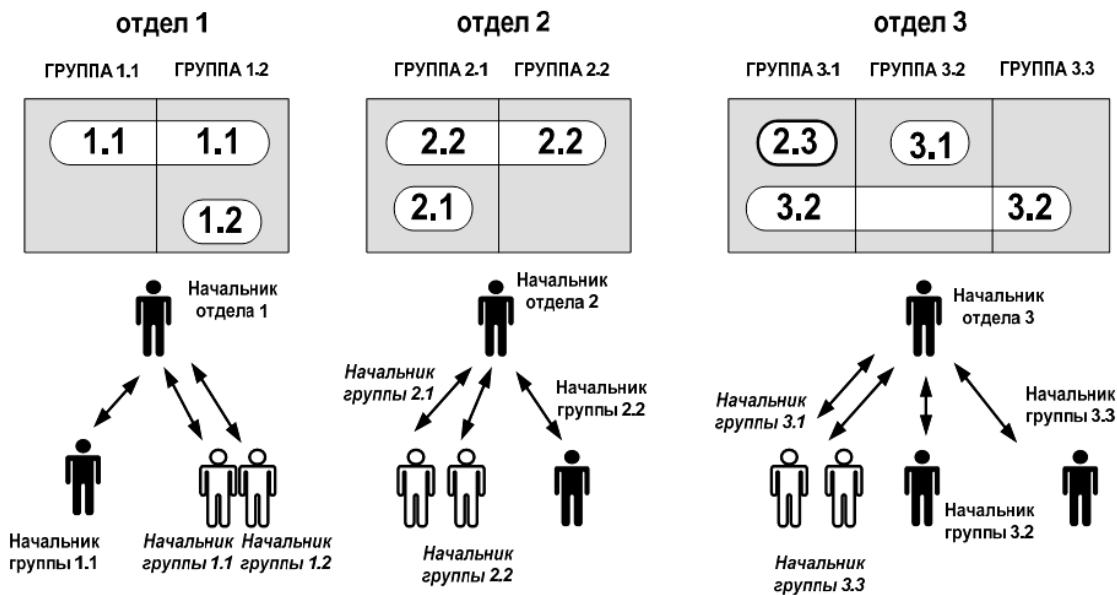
отдел 1

ГРУППА 1.1 ГРУППА 1.2

1.1 1.1

1.2

Начальник отдела 1

Начальник группы 1.1

Начальник группы 1.1

Начальник группы 1.2

отдел 2

ГРУППА 2.1 ГРУППА 2.2

2.2 2.2

2.1

Начальник отдела 2

Начальник группы 2.1

Начальник группы 2.2

Начальник группы 2.2

отдел 3

ГРУППА 3.1 ГРУППА 3.2 ГРУППА 3.3

2.3 3.1

3.2 3.2

Начальник отдела 3

Начальник группы 3.1

Начальник группы 3.3

Начальник группы 3.2

Начальник группы 3.3